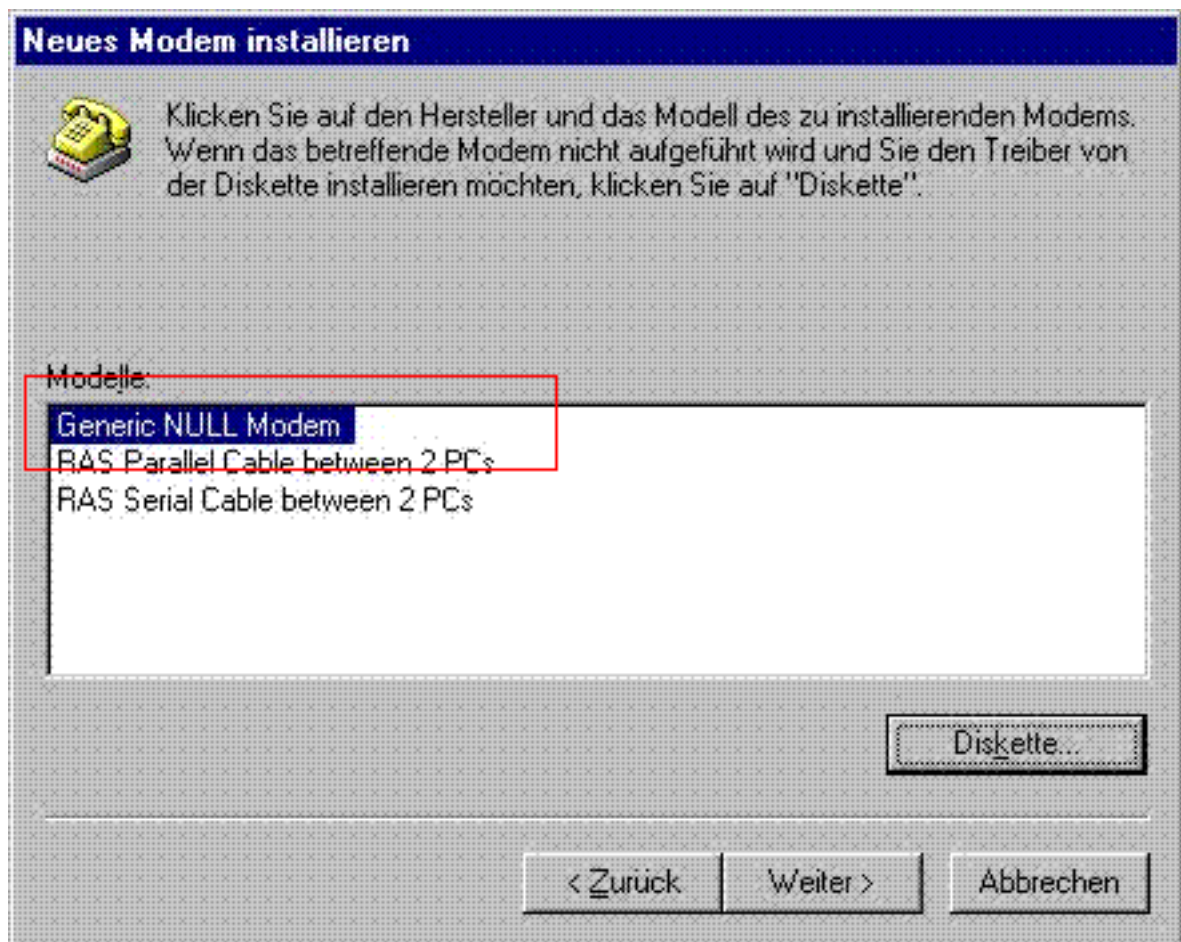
Neues Modem installieren

Klicken Sie auf den Hersteller und das Modell des zu installierenden Modems. Wenn das betreffende Modem nicht aufgeführt wird und Sie den Treiber von der Diskette installieren möchten, klicken Sie auf "Diskette".

Modelle:

Generic NULL Modem
RAS Parallel Cable between 2 PCs
RAS Serial Cable between 2 PCs

Diskette...

< Zurück
Weiter >
Abbrechen